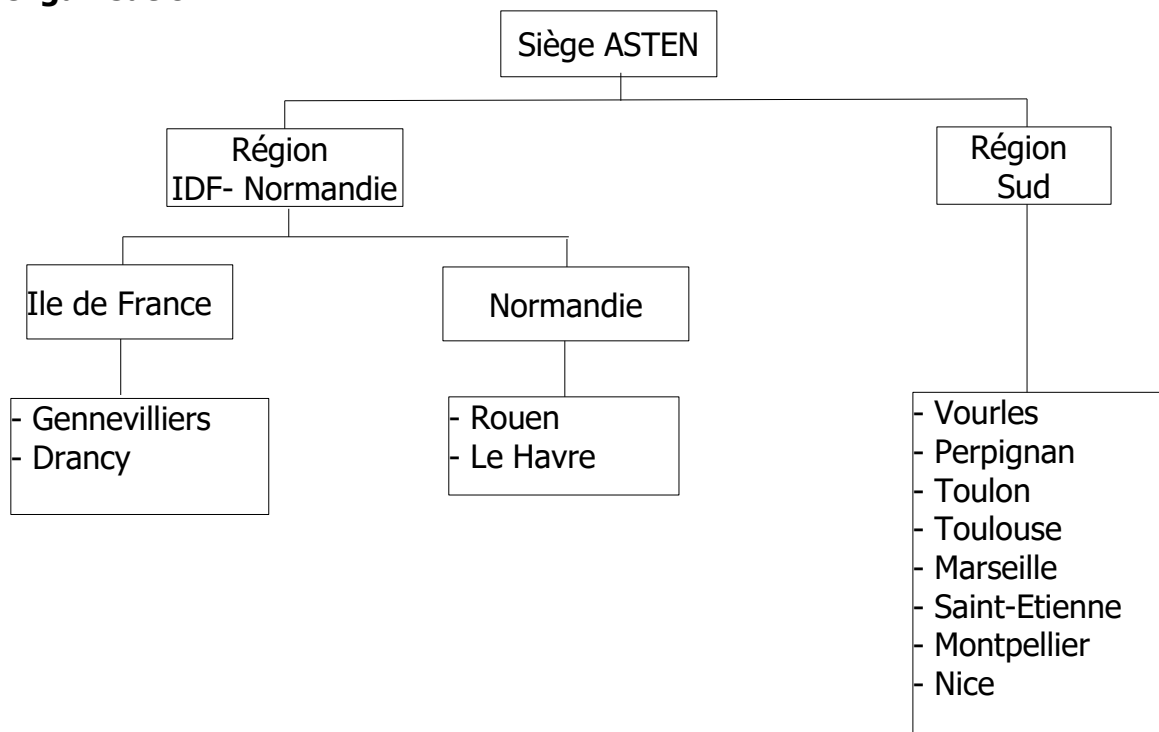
Siège ASTEN

Région IDF- Normandie

Région Sud

Ile de France

Normandie

- Gennevilliers
- Drancy

- Rouen
- Le Havre

- Vourles
- Perpignan
- Toulon
- Toulouse
- Marseille
- Saint-Etienne
- Montpellier
- Nice